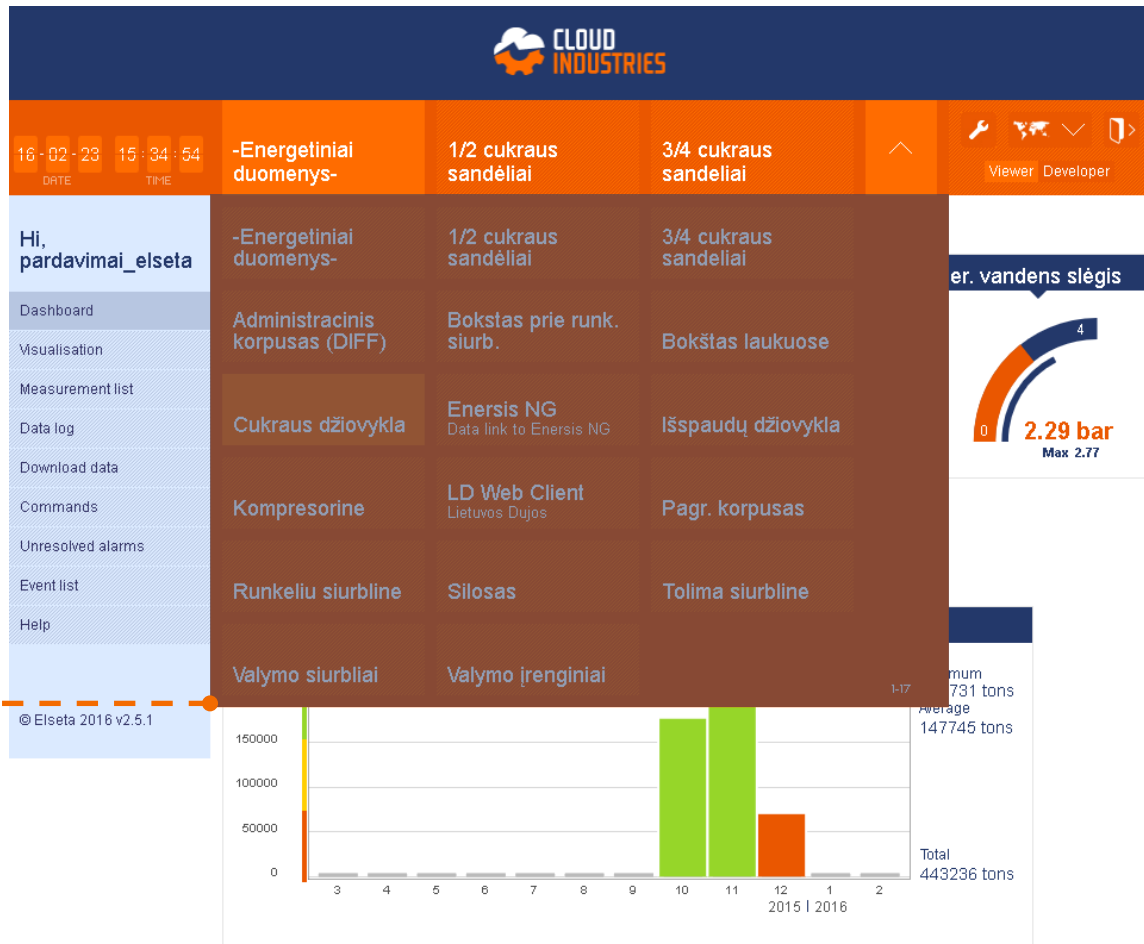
CLOUD INDUSTRIES

16 - 02 - 23 DATE 15 : 34 : 54 TIME

-Energetiniai duomenys-

1/2 cukraus sandėliai

3/4 cukraus sandeliai

Viewer Developer

Hi, pardavimai_elseta

Dashboard
Visualisation
Measurement list
Data log
Download data
Commands
Unresolved alarms
Event list
Help

© Elseta 2016 v2.5.1

-Energetiniai duomenys-

1/2 cukraus sandėliai

3/4 cukraus sandeliai

Administracinis korpusas (DIFF)

Bokstas prie runk. siurb.

Bokštas laukuose

Cukraus džiovykla

Enersis NG
Data link to Enersis NG

Išspaudų džiovykla

Kompresorine

LD Web Client
Lietuvos Dujos

Pagr. korpusas

Runkeliu siurbline

Silosas

Tolima siurbline

Valymo siurbliai

Valymo įrenginiai

1-17

er. vandens slėgis

4
0
2.29 bar
Max 2.77

mum
731 tons
Average
147745 tons

Total
443236 tons

150000
100000
50000
0

3 4 5 6 7 8 9 10 11 12 1 2
2015 | 2016